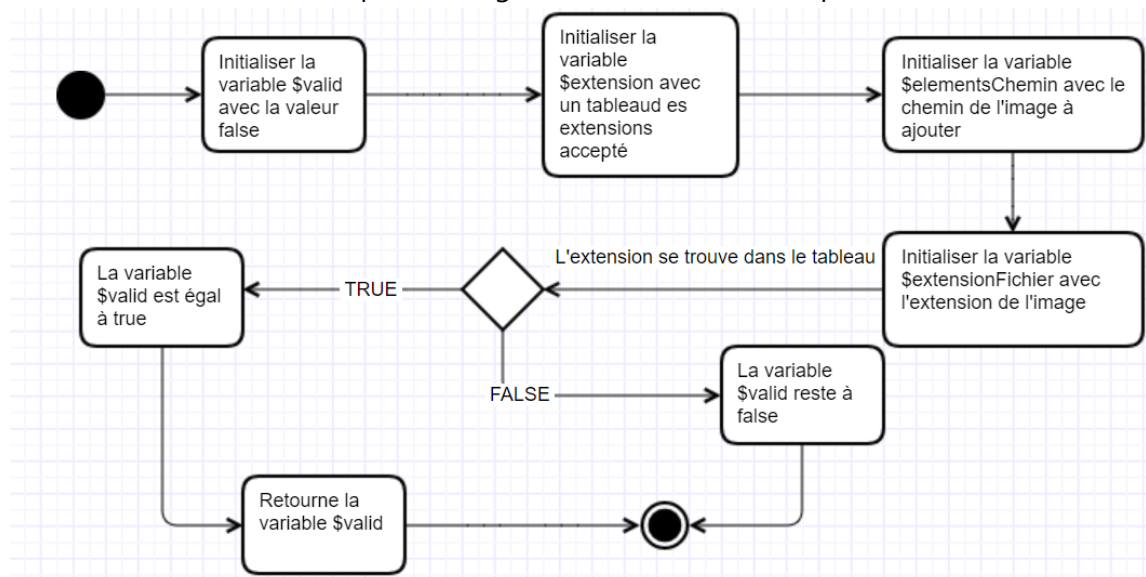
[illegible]

Initialiser la variable \$valid avec la valeur false

Initialiser la variable \$extension avec un tableaud es extensions accepté

Initialiser la variable \$elementsChemin avec le chemin de l'image à ajouter

Initialiser la variable \$extensionFichier avec l'extension de l'image

L'extension se trouve dans le tableau

TRUE

La variable \$valid est égal à true

FALSE

La variable \$valid reste à false

Retourne la variable \$valid